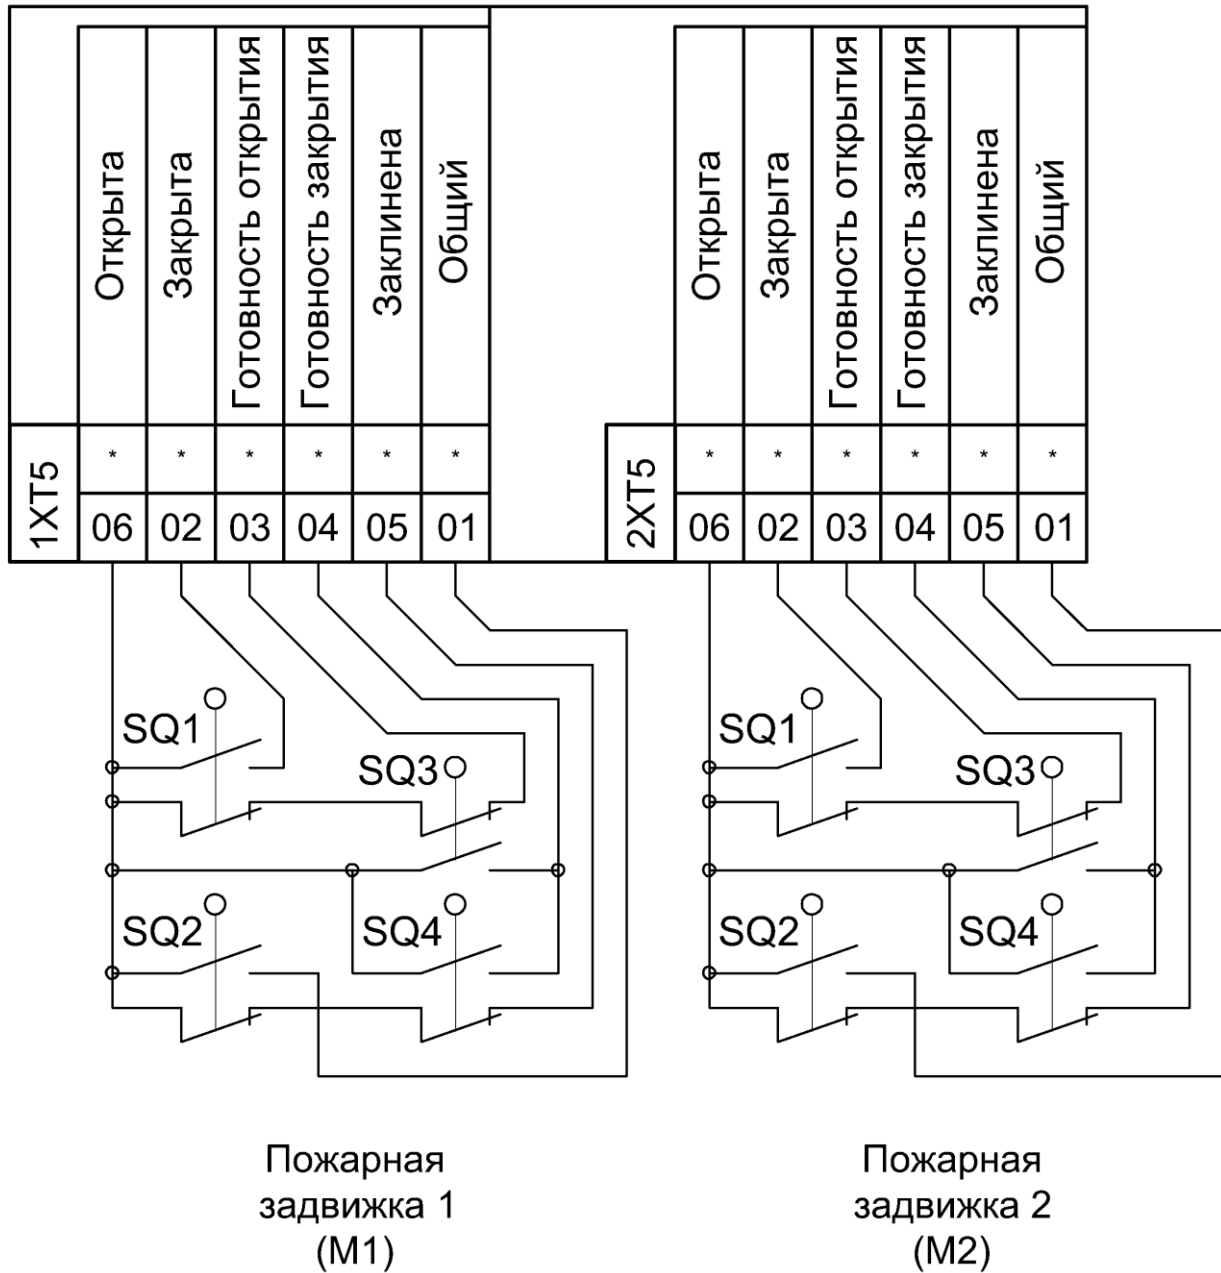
| 1XT5 | Открыта | Закрыта | Готовность открытия | Готовность закрытия | Заклинена | Общий |
|---|---|---|---|---|---|---|
| | * | * | * | * | * | * |
| | 06 | 02 | 03 | 04 | 05 | 01 |

| 2XT5 | Открыта | Закрыта | Готовность открытия | Готовность закрытия | Заклинена | Общий |
|---|---|---|---|---|---|---|
| | * | * | * | * | * | * |
| | 06 | 02 | 03 | 04 | 05 | 01 |

SQ1
SQ3
SQ2
SQ4

SQ1
SQ3
SQ2
SQ4

Пожарная задвижка 1 (M1)

Пожарная задвижка 2 (M2)